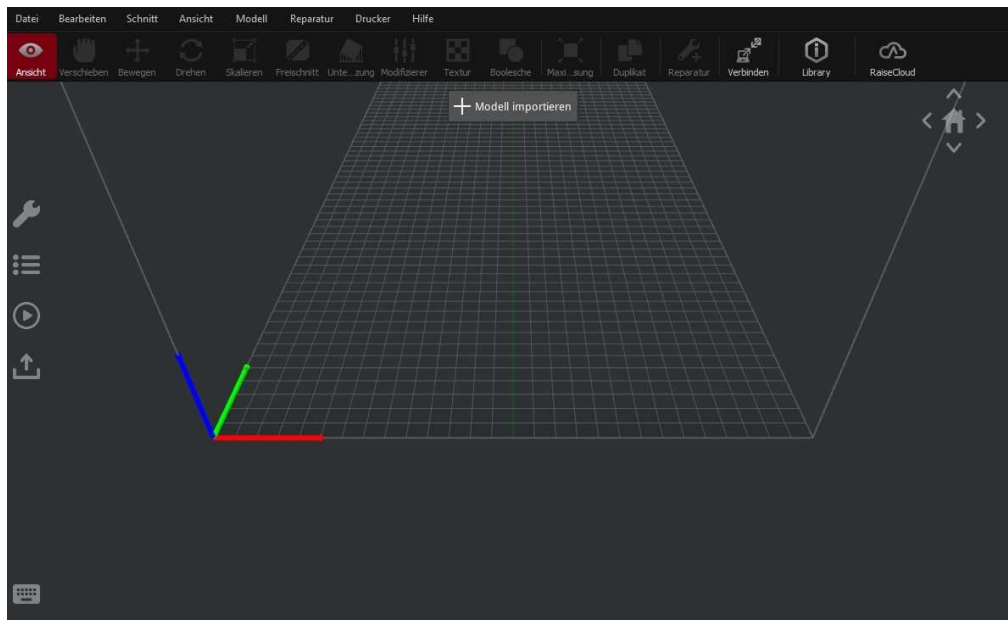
Datei Bearbeiten Schnitt Ansicht Modell Reparatur Drucker Hilfe

Ansicht Verschieben Bewegen Drehen Skalieren Freischnitt Unte...zung Modifizierer Textur Boolesche Maxi...sung Duplikat Reparatur Verbinden Library RaiseCloud

Modell importieren